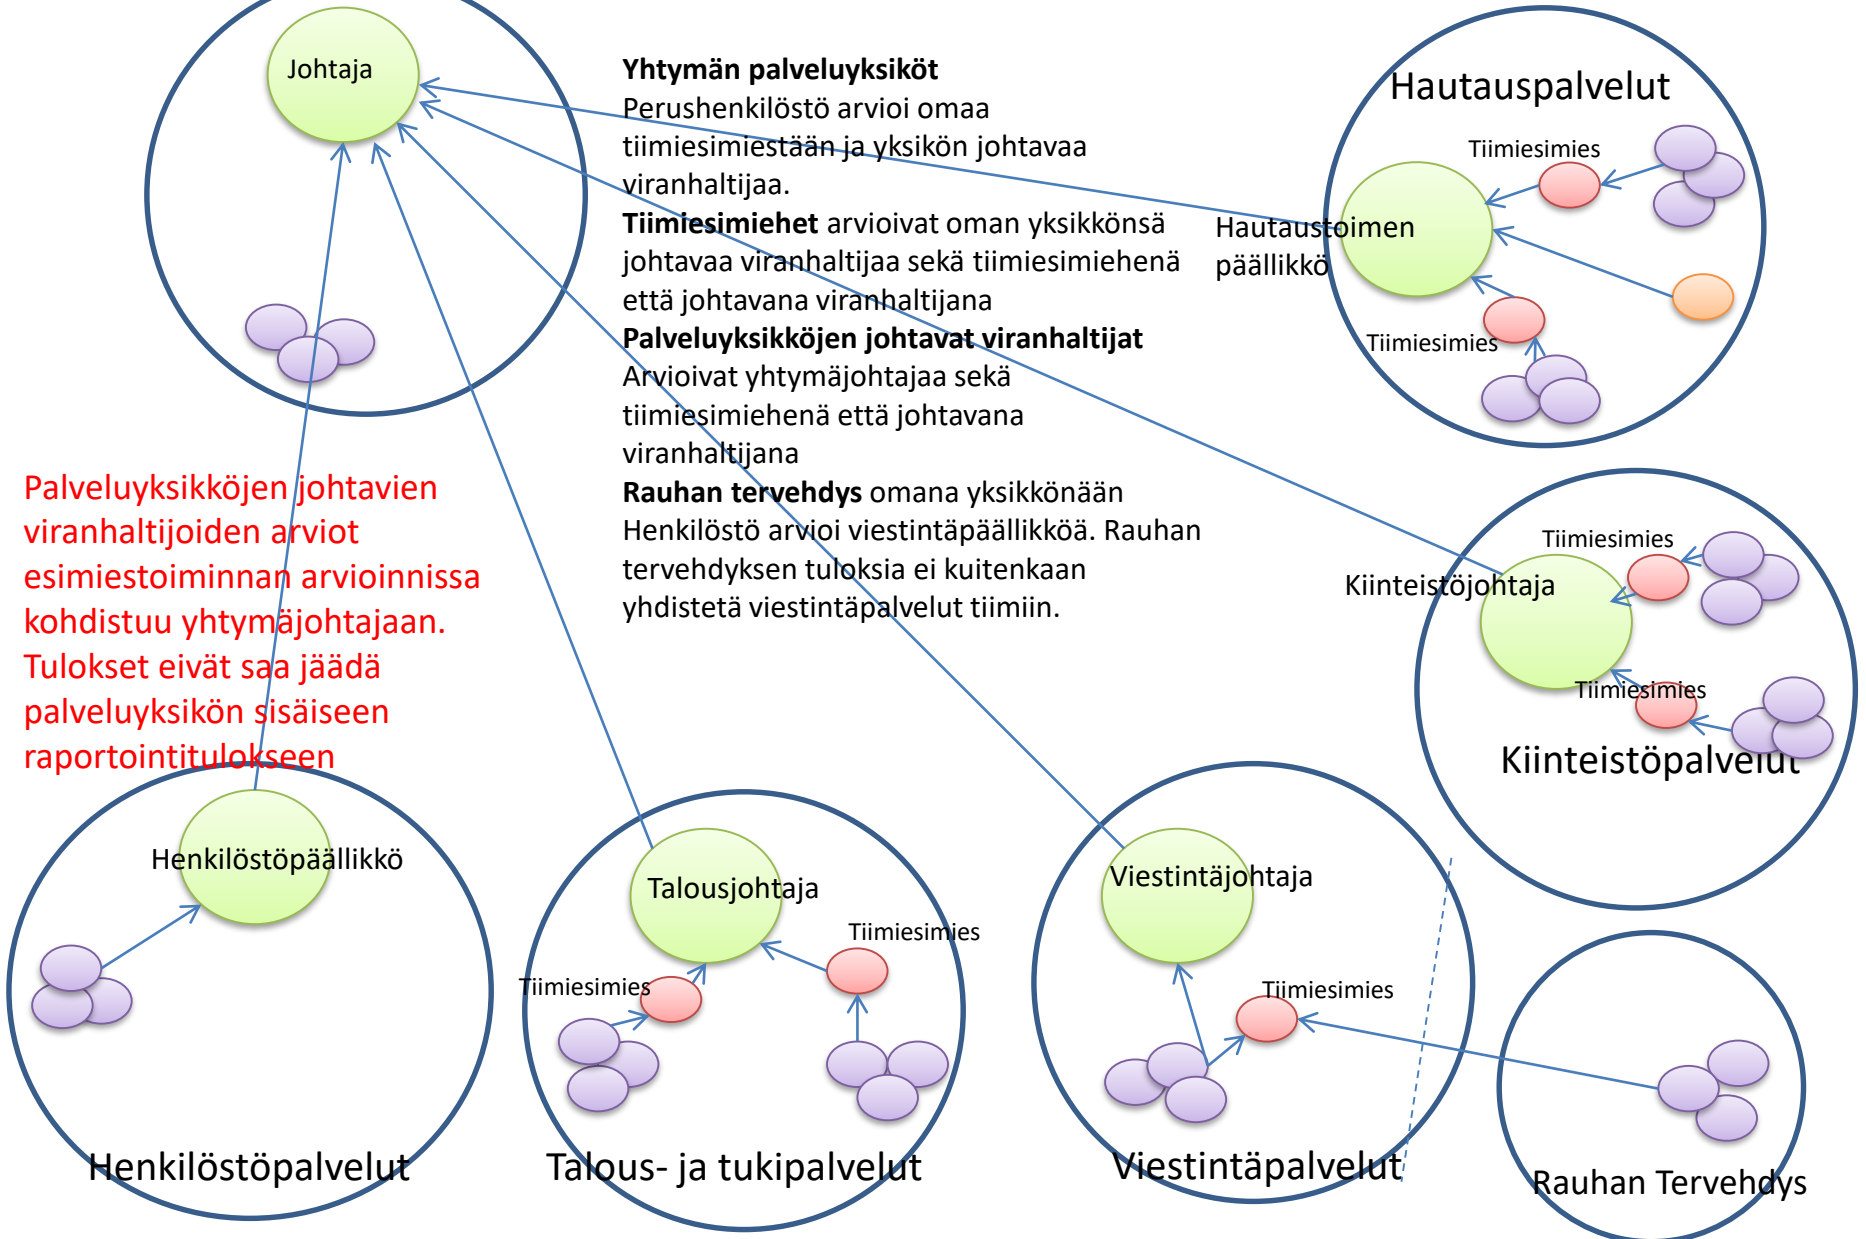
Johtaja

**Yhtymän palveluyksiköt**
Perushenkilöstö arvioi omaa tiimiesimiestään ja yksikön johtavaa viranhaltijaa.
**Tiimiesimiehet** arvioivat oman yksikkönsä johtavaa viranhaltijaa sekä tiimiesimiehenä että johtavana viranhaltijana
**Palveluyksiköjen johtavat viranhaltijat** Arvioivat yhtymäjohtajaa sekä tiimiesimiehenä että johtavana viranhaltijana
**Rauhan tervehdys** omana yksikkönään Henkilöstö arvioi viestintäpäällikköä. Rauhan tervehdyksen tuloksia ei kuitenkaan yhdistetä viestintäpalvelut tiimiin.

Hautauspalvelut
Tiimiesimies
Hautaustoimen päällikkö
Tiimiesimies

Palveluyksikköjen johtavien viranhaltijoiden arviot esimiestoiminnan arvioinnissa kohdistuu yhtymäjohtajaan. Tulokset eivät saa jäädä palveluyksikön sisäiseen raportointitulokseen

Tiimiesimies
Kiinteistöjohtaja
Tiimiesimies
Kiinteistöpalvelut

Henkilöstöpäällikkö
Henkilöstöpalvelut

Talousjohtaja
Tiimiesimies
Tiimiesimies
Talous- ja tukipalvelut

Viestintäjohtaja
Tiimiesimies
Viestintäpalvelut

Rauhan Tervehdys